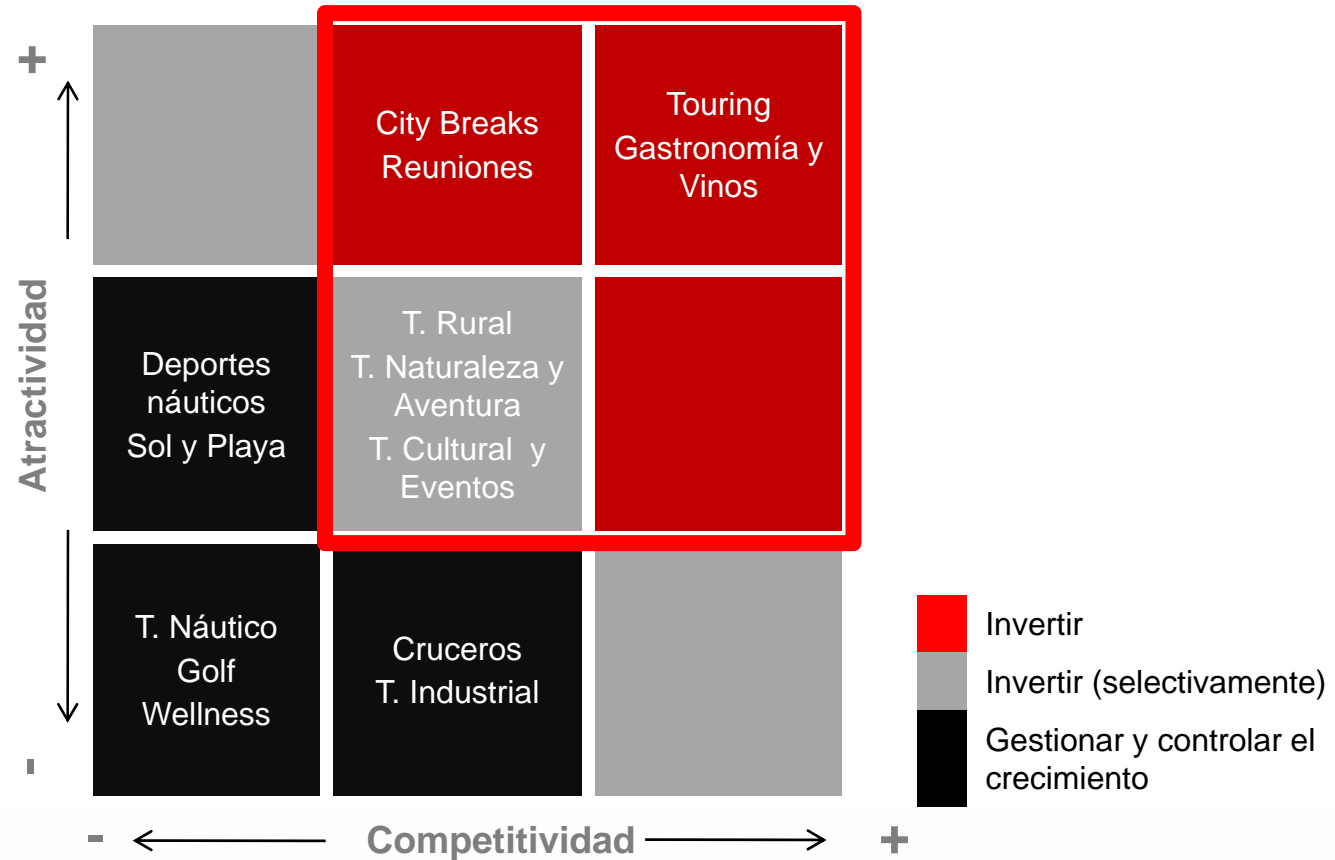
+

Atractividad

-

City Breaks
Reuniones

Touring
Gastronomía y Vinos

Deportes náuticos
Sol y Playa

T. Rural
T. Naturaleza y Aventura
T. Cultural y Eventos

T. Náutico
Golf
Wellness

Cruceros
T. Industrial

Invertir

Invertir (selectivamente)

Gestionar y controlar el crecimiento

- Competitividad +